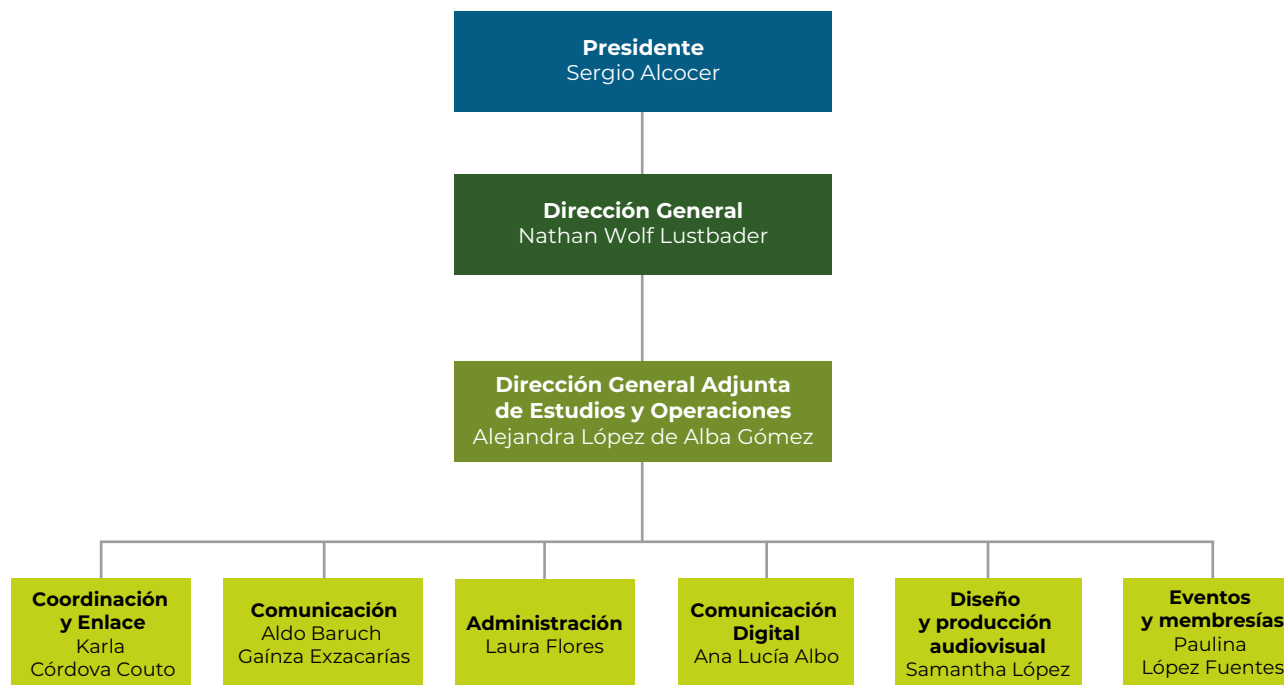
Presidente
Sergio Alcocer

Dirección General
Nathan Wolf Lustbader

Dirección General Adjunta de Estudios y Operaciones
Alejandra López de Alba Gómez

Coordinación y Enlace
Karla Córdova Couto

Comunicación
Aldo Baruch Gaínza Exzacarías

Administración
Laura Flores

Comunicación Digital
Ana Lucía Albo

Diseño y producción audiovisual
Samantha López

Eventos y membresías
Paulina López Fuentes